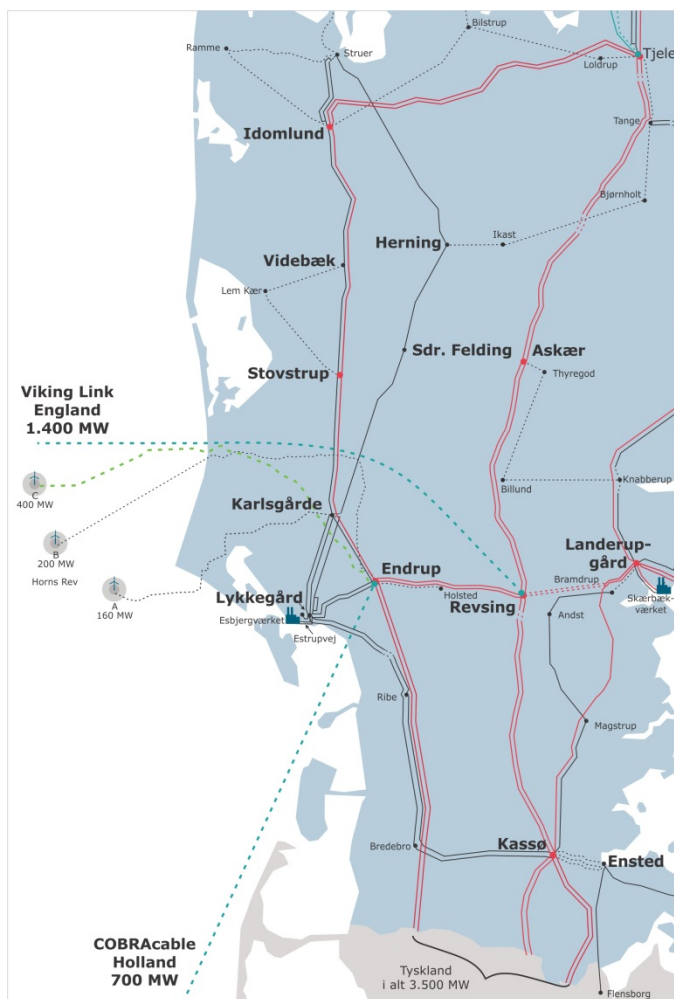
Bilstrup
Ramme
Struer
Tjele
Loldrup
Idomlund
Tange
Bjørnholt
Herning
Ikast
Videbæk
Lem Kær
Sdr. Felding
Askær
Stovstrup
Thyregod
Viking Link
England
1.400 MW
Knabberup
Billund
C
400 MW
Karlsgårde
B
200 MW
Landerup-
gård
Endrup
Bramdrup
Horns Rev
A
160 MW
Lykkegård
Holsted
Revsing
Skærbæk-
værket
Andst
Esbjergværket
Estrupvej
Ribe
Magstrup
Bredebro
Kassø
Ensted
COBRAcable
Holland
700 MW
Tyskland
i alt 3.500 MW
Flensborg